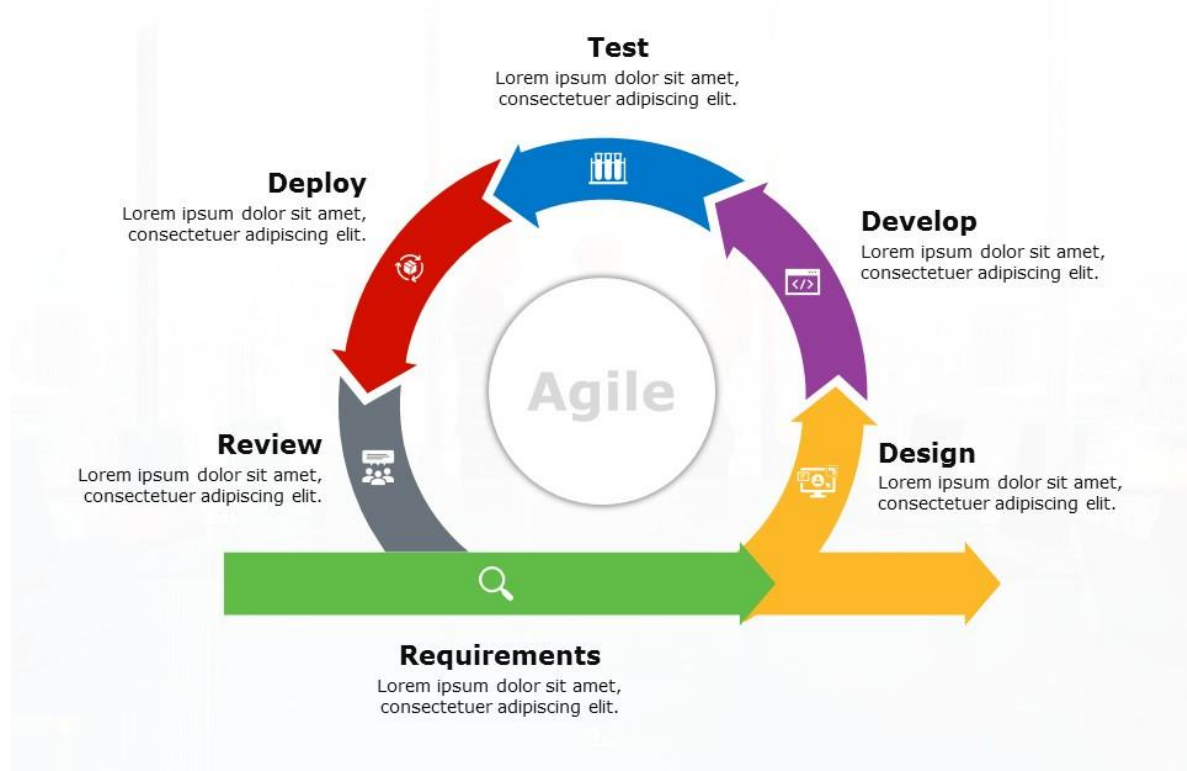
Test
Lorem ipsum dolor sit amet, consectetuer adipiscing elit.

Deploy
Lorem ipsum dolor sit amet, consectetuer adipiscing elit.

Develop
Lorem ipsum dolor sit amet, consectetuer adipiscing elit.

</>

Agile

Review
Lorem ipsum dolor sit amet, consectetuer adipiscing elit.

Design
Lorem ipsum dolor sit amet, consectetuer adipiscing elit.

Requirements
Lorem ipsum dolor sit amet, consectetuer adipiscing elit.